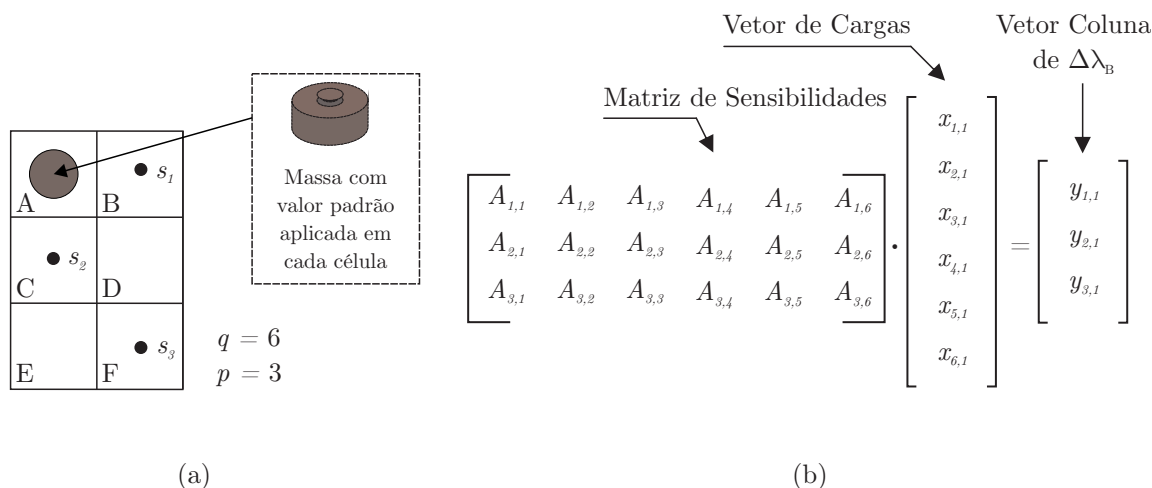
Massa com valor padrão aplicada em cada célula

| A | B $s_1$ |
|---|---|
| C $s_2$ | D |
| E | F $s_3$ |

$q = 6$
$p = 3$

(a)

Vetor de Cargas

Vetor Coluna de $\Delta\lambda_B$

Matriz de Sensibilidades

$\begin{bmatrix} A_{1,1} & A_{1,2} & A_{1,3} & A_{1,4} & A_{1,5} & A_{1,6} \\ A_{2,1} & A_{2,2} & A_{2,3} & A_{2,4} & A_{2,5} & A_{2,6} \\ A_{3,1} & A_{3,2} & A_{3,3} & A_{3,4} & A_{3,5} & A_{3,6} \end{bmatrix} \cdot \begin{bmatrix} x_{1,1} \\ x_{2,1} \\ x_{3,1} \\ x_{4,1} \\ x_{5,1} \\ x_{6,1} \end{bmatrix} = \begin{bmatrix} y_{1,1} \\ y_{2,1} \\ y_{3,1} \end{bmatrix}$

(b)